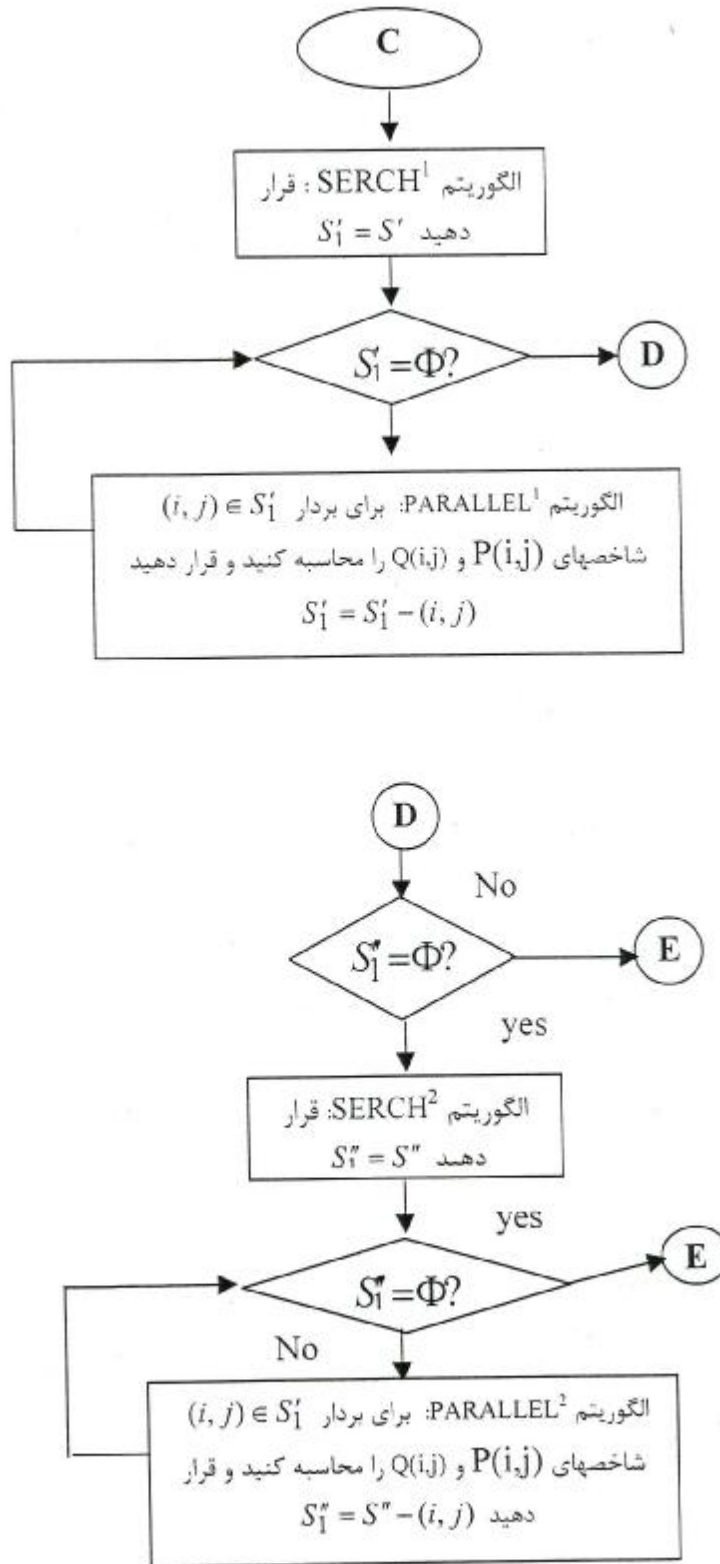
C

الگوریتم $SERCH^1$ : قرار دهید $S_1' = S'$

$S_1' = \Phi?$

D

الگوریتم $PARALLEL^1$: برای بردار $(i, j) \in S_1'$ شاخصهای P(i,j) و Q(i,j) را محاسبه کنید و قرار دهید $S_1' = S_1' - (i, j)$

D

No

$S_1'' = \Phi?$

E

yes

الگوریتم $SERCH^2$: قرار دهد $S_1'' = S''$

yes

$S_1'' = \Phi?$

E

No

الگوریتم $PARALLEL^2$: برای بردار $(i, j) \in S_1'$ شاخصهای P(i,j) و Q(i,j) را محاسبه کنید و قرار دهید $S_1'' = S'' - (i, j)$